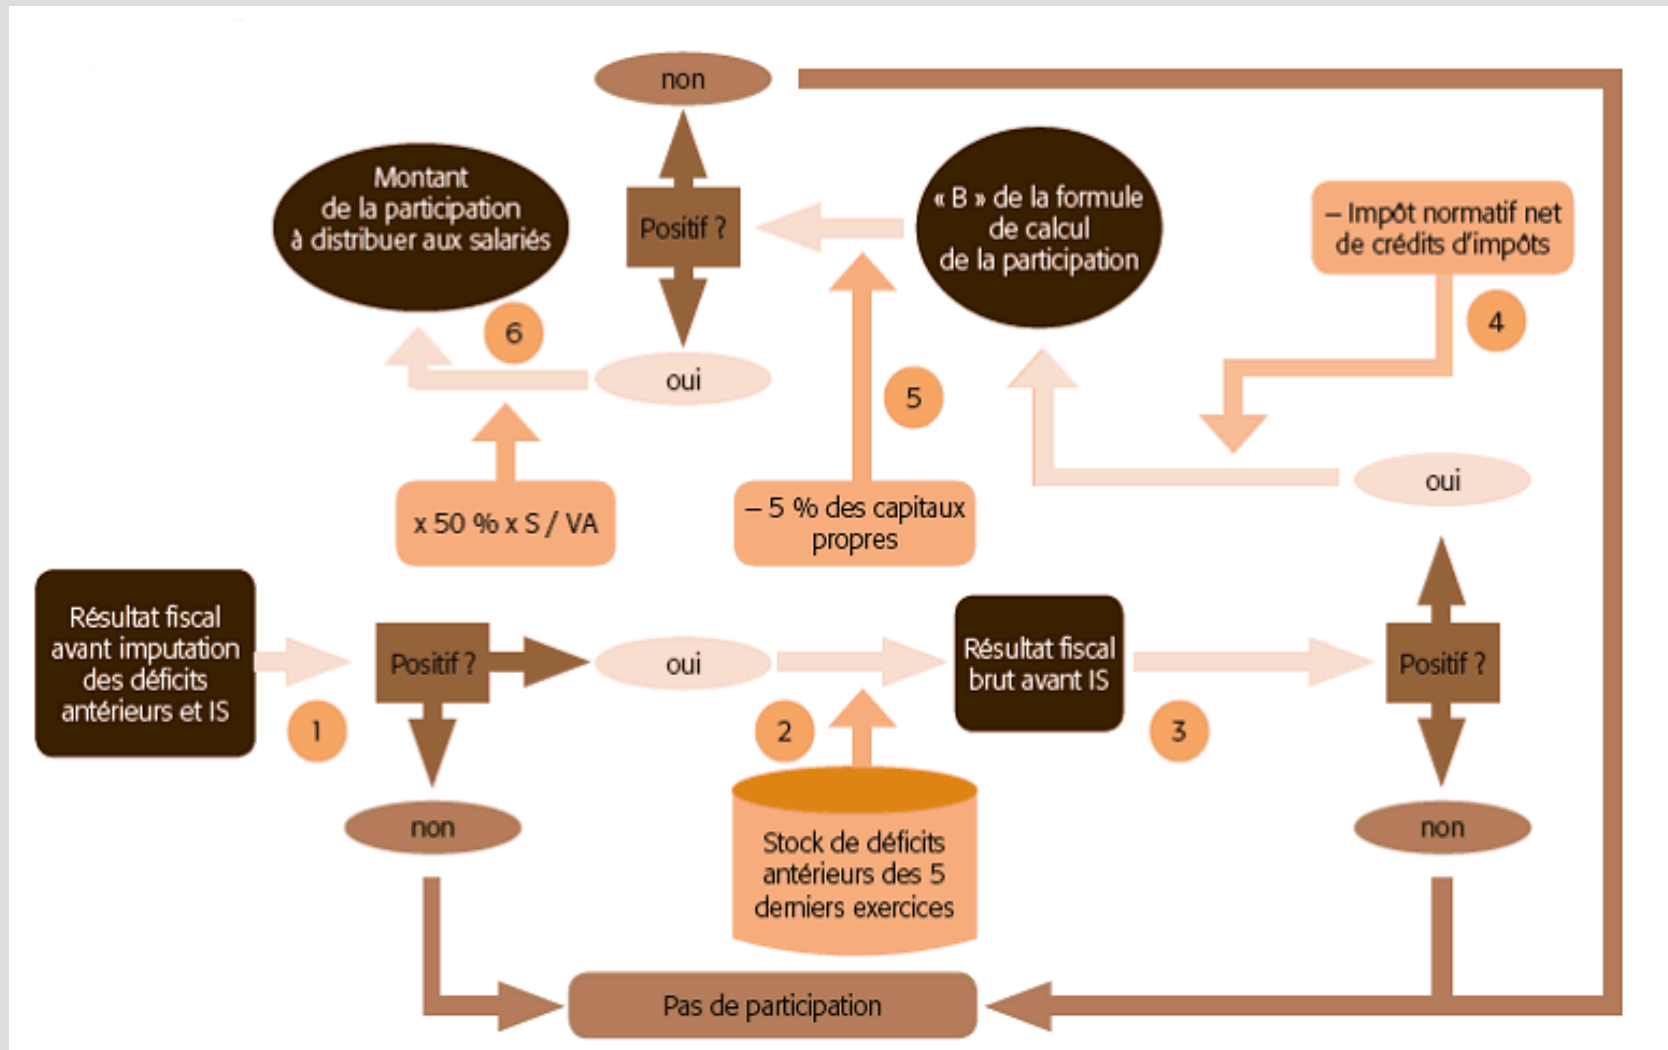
non

Montant de la participation à distribuer aux salariés

Positif ?

« B » de la formule de calcul de la participation

– Impôt normatif net de crédits d'impôts

6

oui

4

5

oui

x 50 % x S / VA

– 5 % des capitaux propres

Résultat fiscal avant imputation des déficits antérieurs et IS

Positif ?

oui

Résultat fiscal brut avant IS

Positif ?

1

2

3

non

Stock de déficits antérieurs des 5 derniers exercices

non

Pas de participation